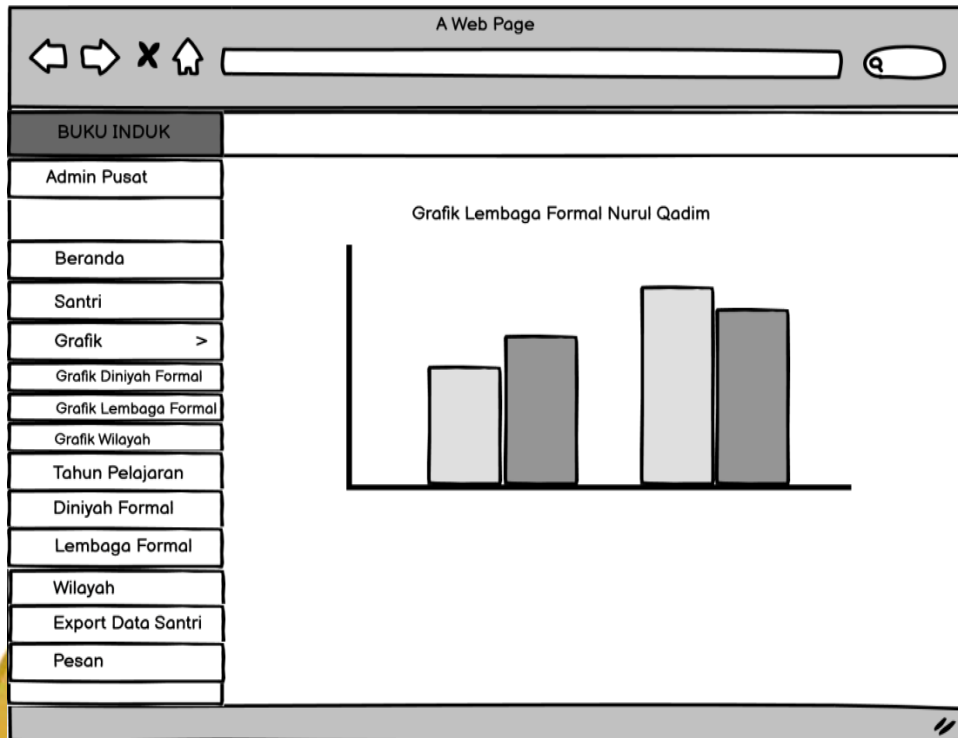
A Web Page

BUKU INDUK

Admin Pusat

Beranda

Santri

Grafik >

Grafik Diniyah Formal

Grafik Lembaga Formal

Grafik Wilayah

Tahun Pelajaran

Diniyah Formal

Lembaga Formal

Wilayah

Export Data Santri

Pesan

Grafik Lembaga Formal Nurul Qadim